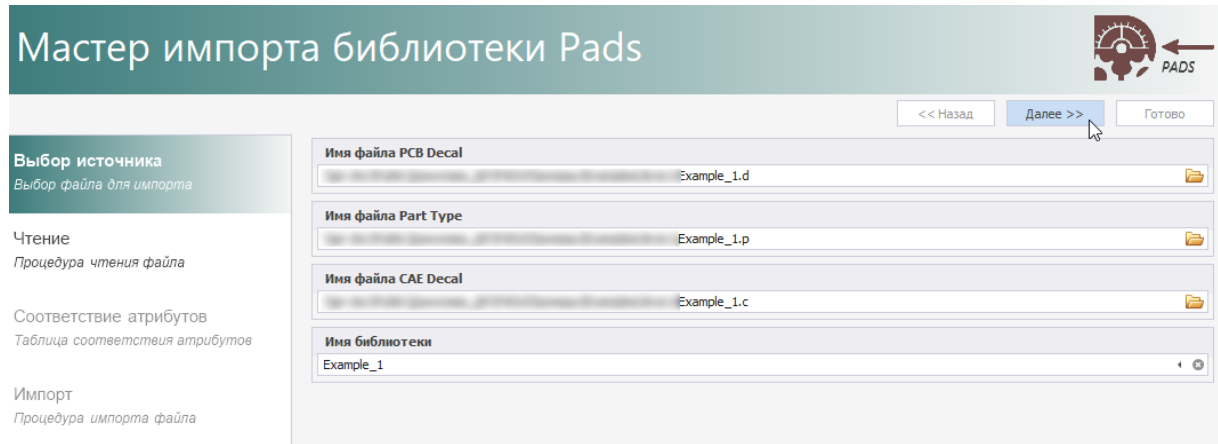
Мастер импорта библиотеки Pads

PADS

<< Назад
Далее >>
Готово

Выбор источника
Выбор файла для импорта

Чтение
Процедура чтения файла

Соответствие атрибутов
Таблица соответствия атрибутов

Импорт
Процедура импорта файла

Имя файла PCB Decal
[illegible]Example_1.d

Имя файла Part Type
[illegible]Example_1.p

Имя файла CAE Decal
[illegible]Example_1.c

Имя библиотеки
Example_1